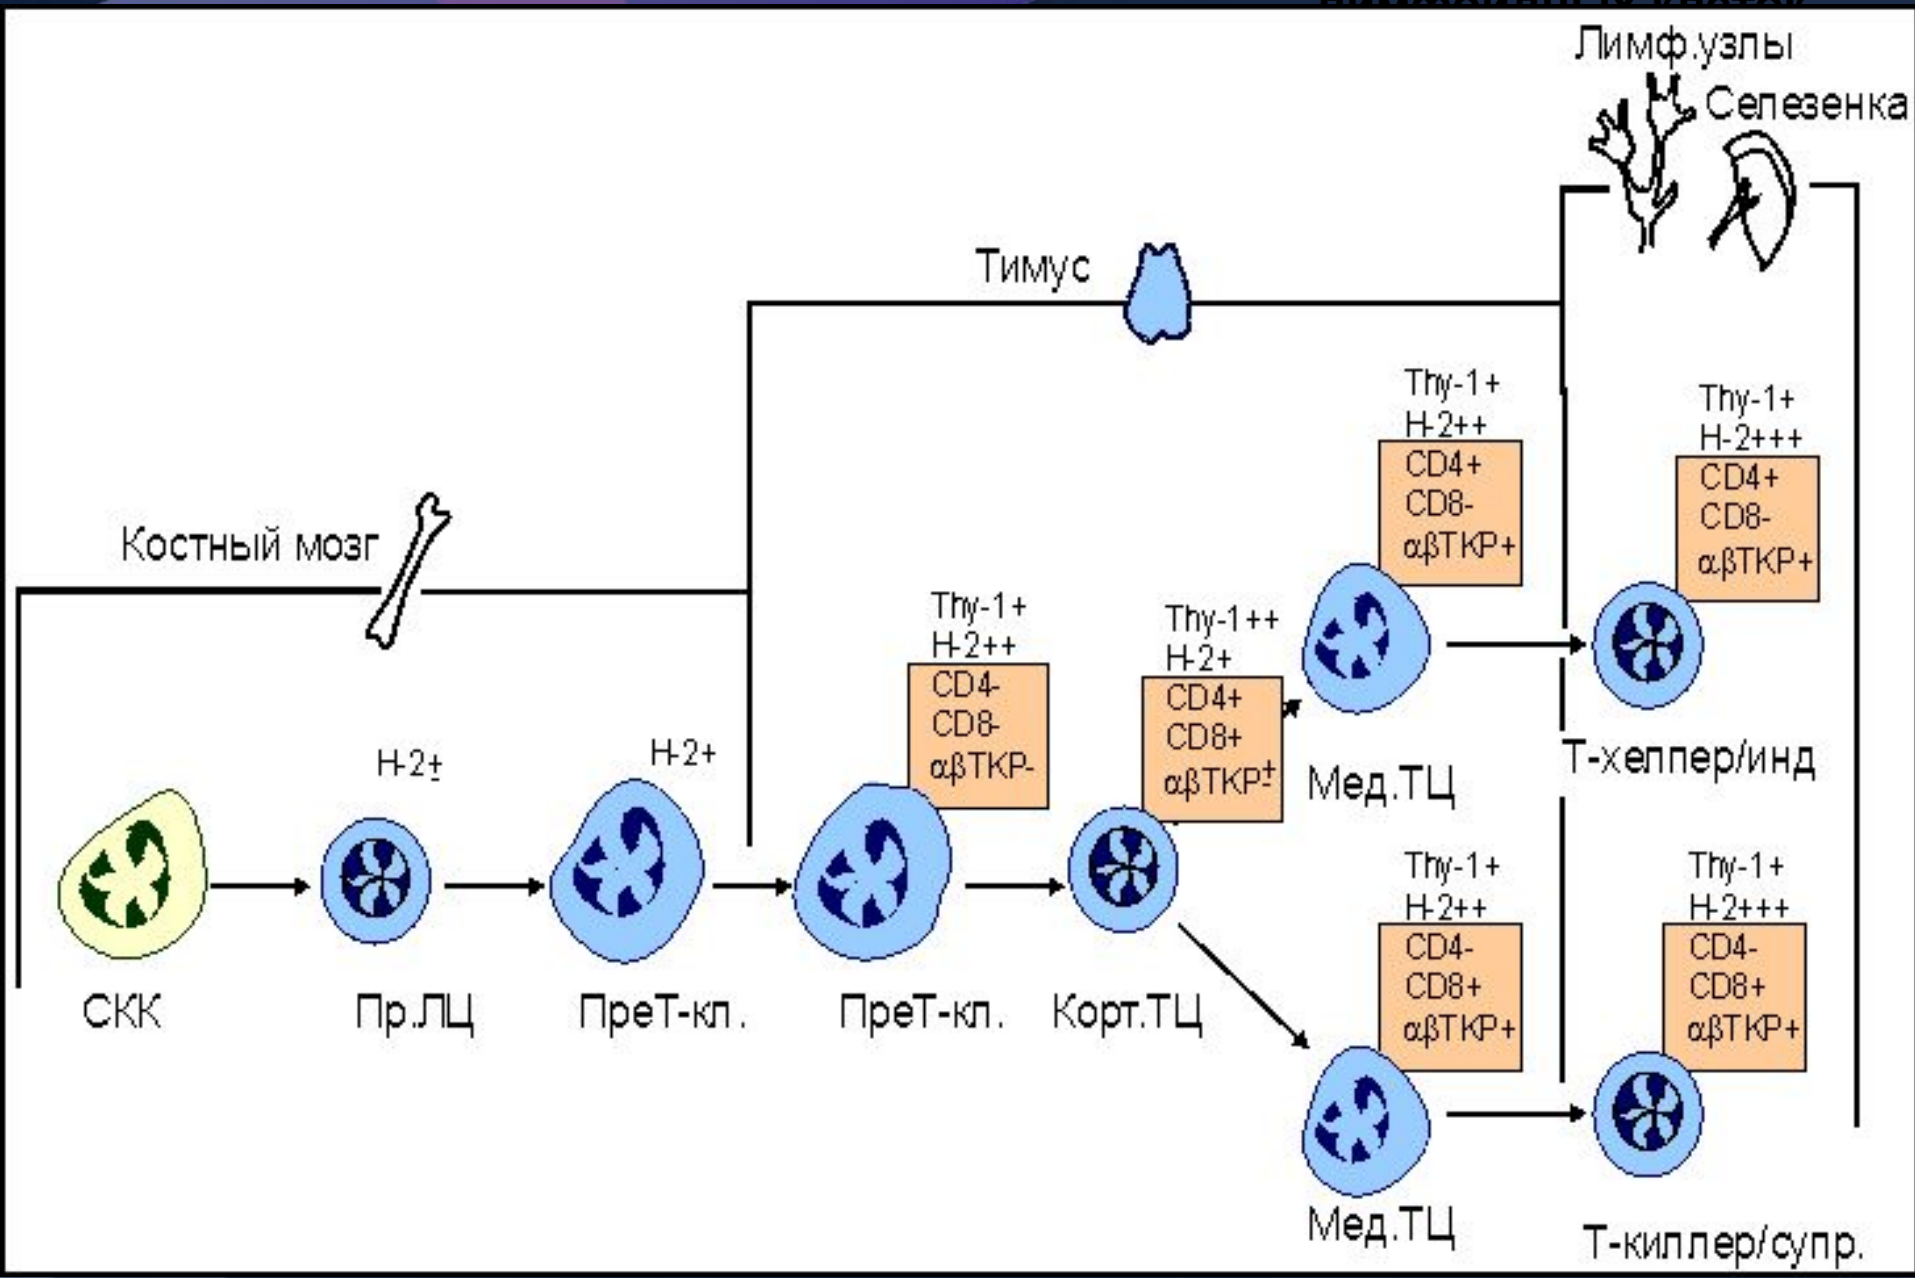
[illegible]

Лимф.узлы

Селезенка

Тимус

Костный мозг

Thy-1+
H-2++
CD4+
CD8-
αβТКР+

Thy-1+
H-2+++
CD4+
CD8-
αβТКР+

Thy-1+
H-2++
CD4-
CD8-
αβТКР-

Thy-1++
H-2+
CD4+
CD8+
αβТКР$\pm$

H-2$\pm$

H-2+

Мед.ТЦ

Т-хелпер/инд

Thy-1+
H-2++
CD4-
CD8+
αβТКР+

Thy-1+
H-2+++
CD4-
CD8+
αβТКР+

СКК

Пр.ЛЦ

ПреТ-кл.

ПреТ-кл.

Корт.ТЦ

Мед.ТЦ

Т-киллер/супр.